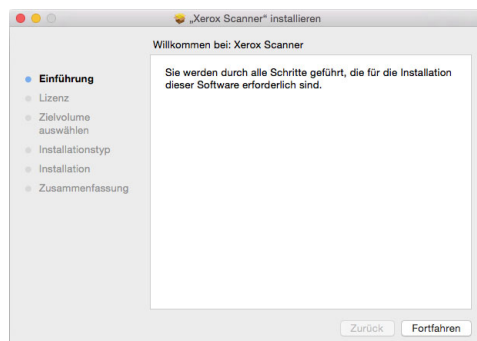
„Xerox Scanner" installieren

Willkommen bei: Xerox Scanner

Einführung
Lizenz
Zielvolume auswählen
Installationstyp
Installation
Zusammenfassung

Sie werden durch alle Schritte geführt, die für die Installation dieser Software erforderlich sind.

Zurück
Fortfahren